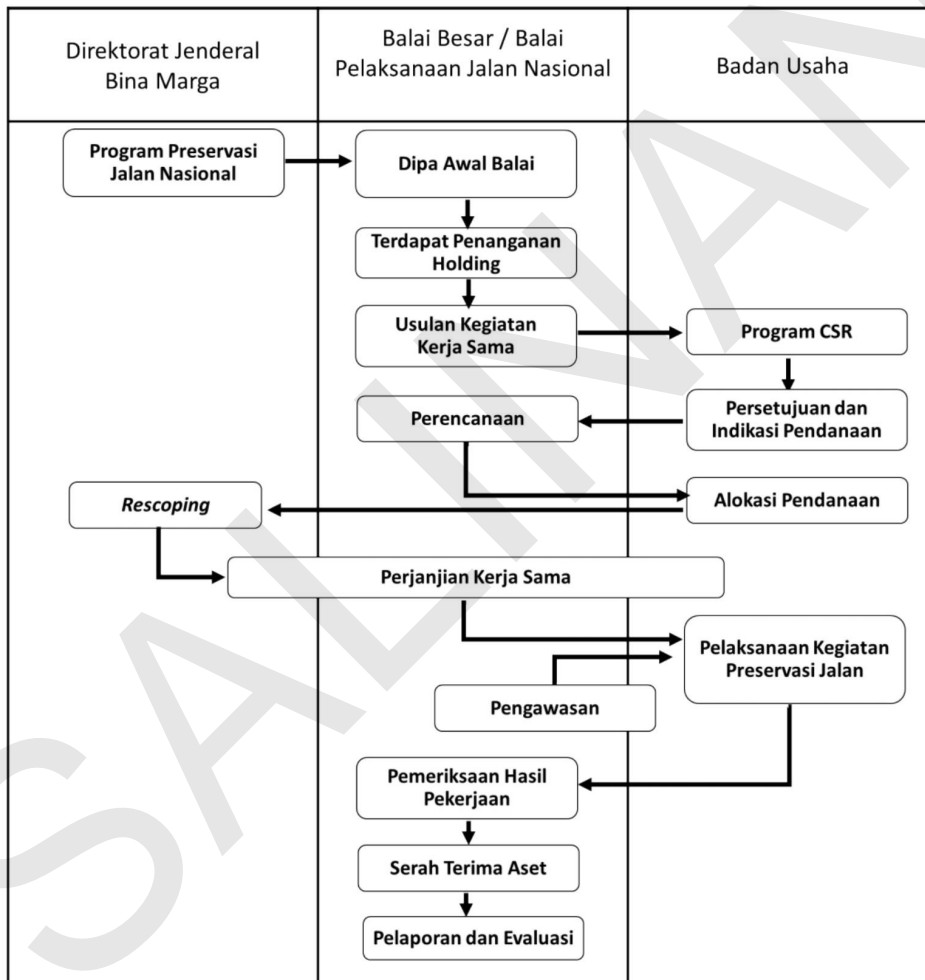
| Direktorat Jenderal Bina Marga | Balai Besar / Balai Pelaksanaan Jalan Nasional | Badan Usaha |
|---|---|---|

Program Preservasi Jalan Nasional

Dipa Awal Balai

Terdapat Penanganan Holding

Usulan Kegiatan Kerja Sama

Program CSR

Persetujuan dan Indikasi Pendanaan

Perencanaan

Alokasi Pendanaan

*Rescoping*

Perjanjian Kerja Sama

Pelaksanaan Kegiatan Preservasi Jalan

Pengawasan

Pemeriksaan Hasil Pekerjaan

Serah Terima Aset

Pelaporan dan Evaluasi

SALINAN